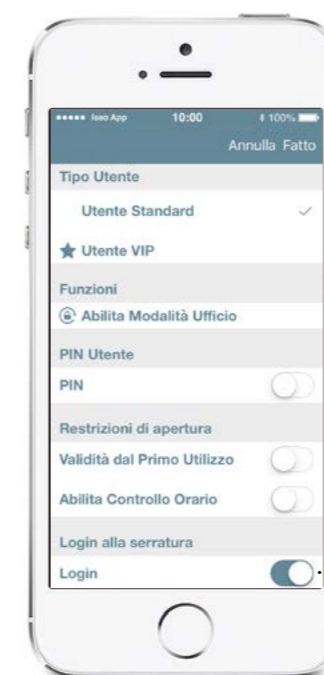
••••• Iseo App 10:00 100%

Annulla Fatto

Tipo Utente

Utente Standard ✓

Utente VIP

Funzioni

Abilita Modalità Ufficio

PIN Utente

PIN

Restrizioni di apertura

Validità dal Primo Utilizzo

Abilita Controllo Orario

Login alla serratura

Login